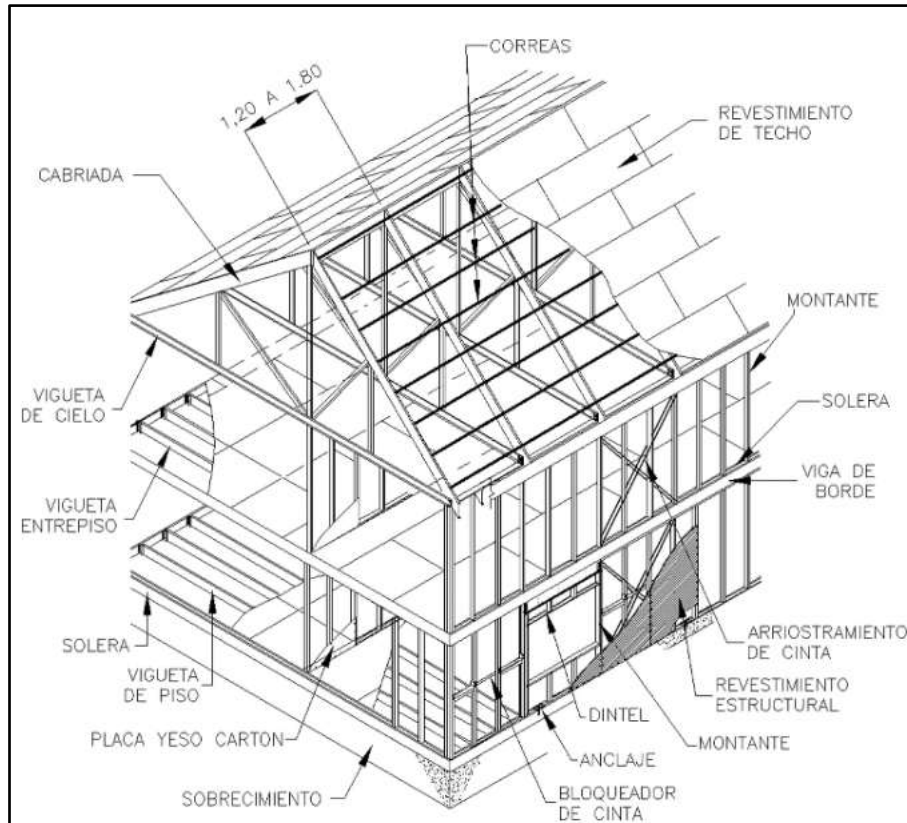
CORREAS

1,20 A 1,80

REVESTIMIENTO DE TECHO

CABRIADA

MONTANTE

VIGUETA DE CIELO

SOLERA

VIGUETA ENTREPISO

VIGA DE BORDE

SOLERA

ARRIOSTRAMIENTO DE CINTA

VIGUETA DE PISO

REVESTIMIENTO ESTRUCTURAL

DINTEL

PLACA YESO CARTON

MONTANTE

ANCLAJE

SOBRECIMIENTO

BLOQUEADOR DE CINTA